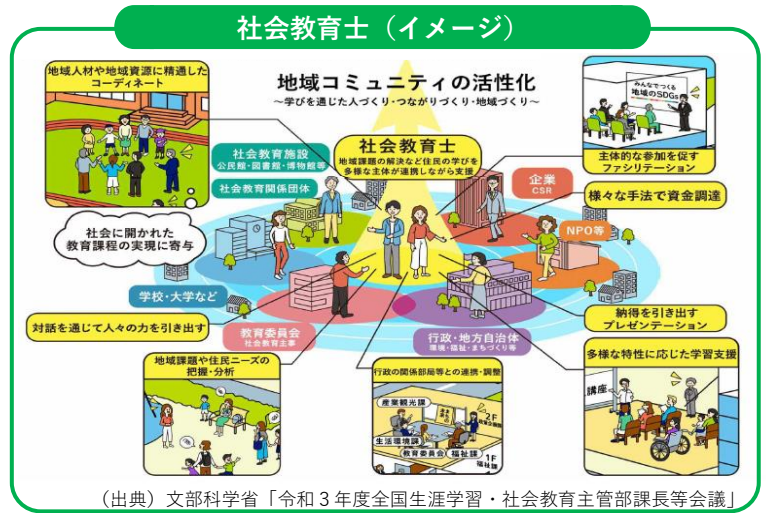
社会教育士（イメージ）

地域人材や地域資源に精通したコーディネート

地域コミュニティの活性化
～学びを通じた人づくり・つながりづくり・地域づくり～

みんなでつくる地域のSDGs

主体的な参加を促すファシリテーション

社会教育施設
公民館・図書館・博物館等

社会教育関係団体

社会教育士
地域課題の解決など住民の学びを多様な主体が連携しながら支援

企業
CSR

様々な手法で資金調達

社会に開かれた教育課程の実現に寄与

NPO等

学校・大学など

納得を引き出すプレゼンテーション

対話を通じて人々の力を引き出す

教育委員会
社会教育主事

行政・地方自治体
環境・福祉・まちづくり等

多様な特性に応じた学習支援

地域課題や住民ニーズの把握・分析

行政の関係部局等との連携・調整

産業観光課

2F

生活環境課

教育委員会

福祉課

1F

講座

（出典）文部科学省「令和３年度全国生涯学習・社会教育主管部課長等会議」